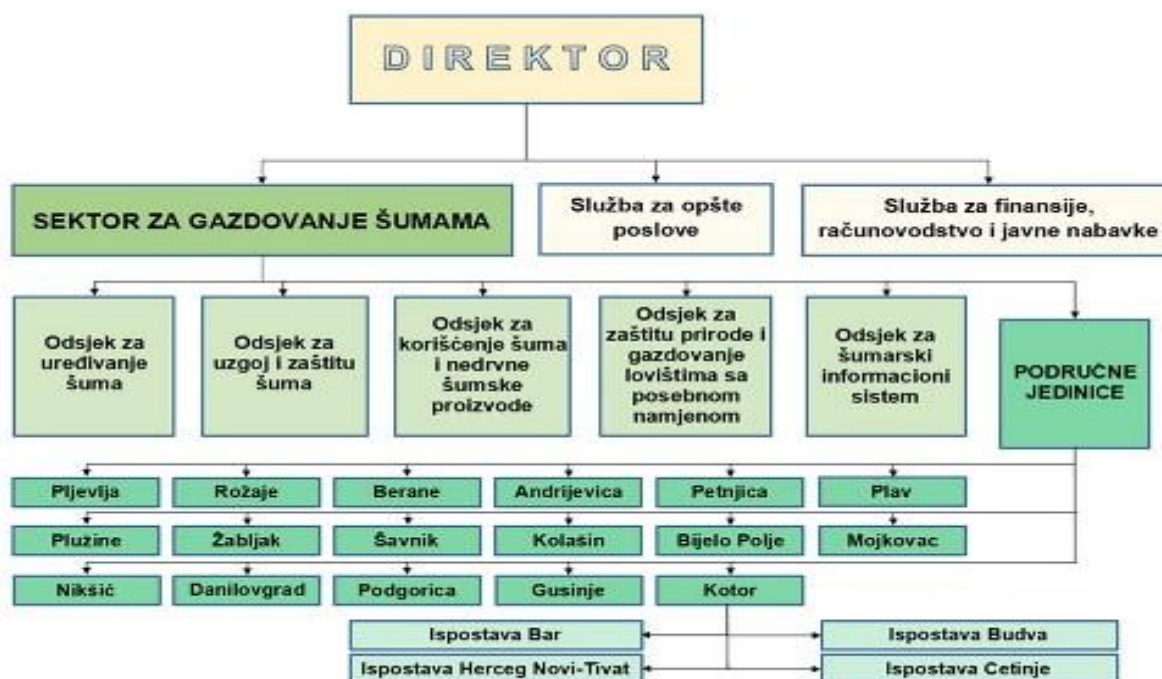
DIREKTOR

SEKTOR ZA GAZDOVANJE ŠUMAMA

Služba za opšte poslove

Služba za finansije, računovodstvo i javne nabavke

Odsjek za uređivanje šuma

Odsjek za uzgoj i zaštitu šuma

Odsjek za korišćenje šuma i nedrvne šumske proizvode

Odsjek za zaštitu prirode i gazdovanje lovištima sa posebnom namjenom

Odsjek za šumarski informacioni sistem

PODRUČNE JEDINICE

Pljevlja

Rožaje

Berane

Andrijevica

Petnjica

Plav

Plužine

Žabljak

Šavnik

Kolašin

Bijelo Polje

Mojkovac

Nikšić

Danilovgrad

Podgorica

Gusinje

Kotor

Ispostava Bar

Ispostava Budva

Ispostava Herceg Novi-Tivat

Ispostava Cetinje